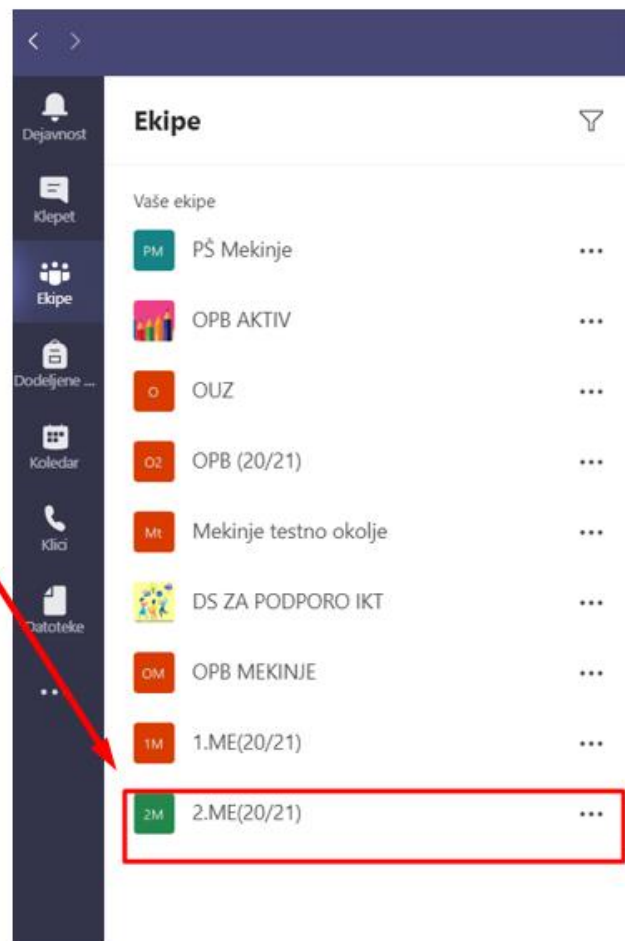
< >

Dejavnost

Klepet

Ekipe

Dodeljene ...

Koledar

Klici

Datoteke

...

Ekipe

Vaše ekipe

PM PŠ Mekinje ...

OPB AKTIV ...

O OUZ ...

O2 OPB (20/21) ...

Mt Mekinje testno okolje ...

DS ZA PODPORO IKT ...

OM OPB MEKINJE ...

1M 1.ME(20/21) ...

2M 2.ME(20/21) ...